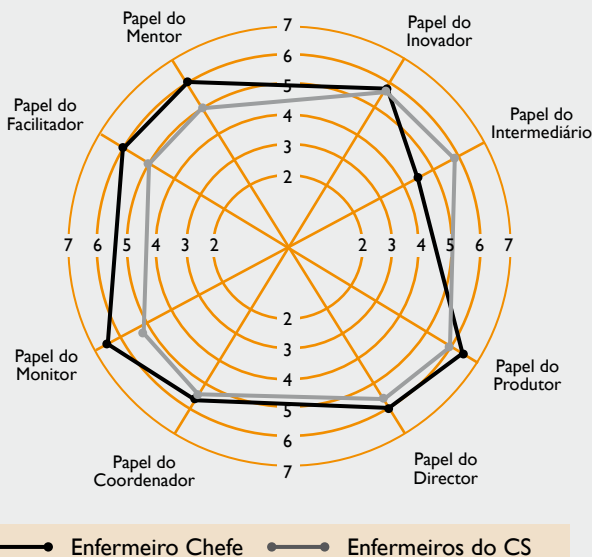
Papel do Mentor

Papel do Inovador

Papel do Facilitador

Papel do Intermediário

Papel do Monitor

Papel do Produtor

Papel do Coordenador

Papel do Director

7
6
5
4
3
2

7 6 5 4 3 2

2 3 4 5 6 7

2
3
4
5
6
7

Enfermeiro Chefe
Enfermeiros do CS